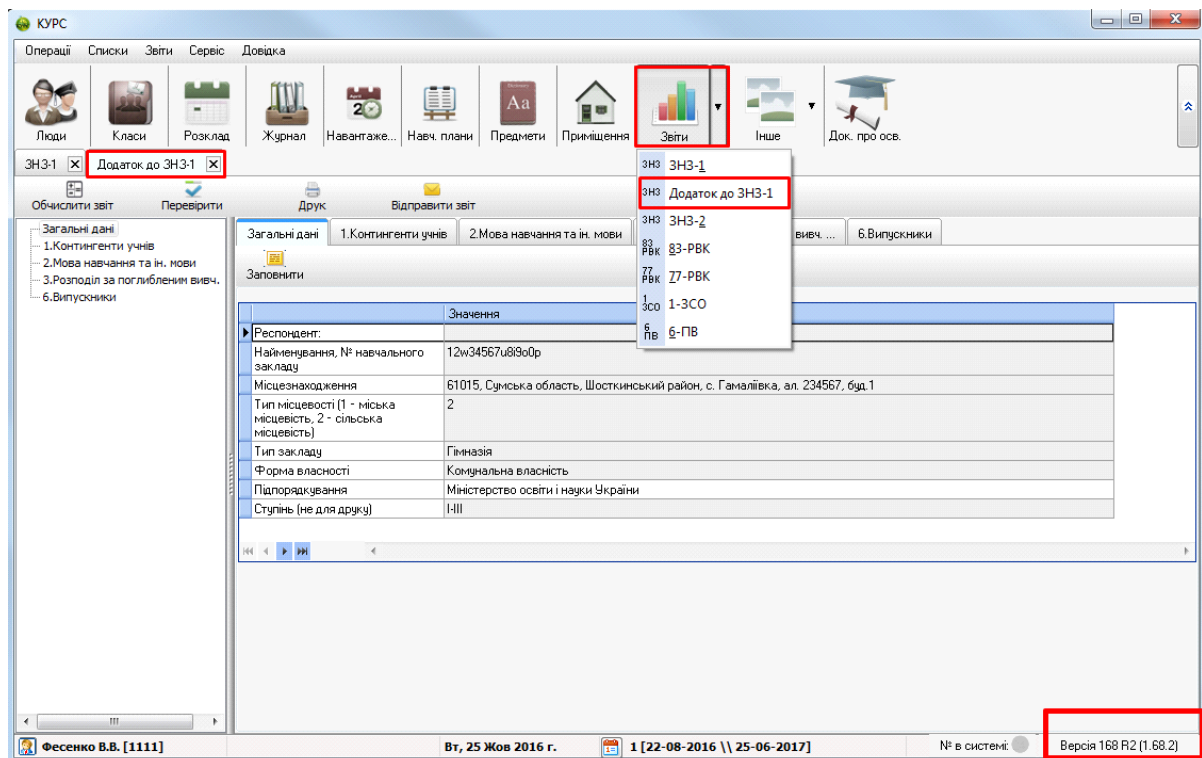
КУРС

Операції Списки Звіти Сервіс Довідка

Люди Класи Розклад Журнал Навантаже... Навч. плани Предмети Приміщення Звіти Інше Док. про осв.

ЗНЗ-1 Додаток до ЗНЗ-1

Обчислити звіт Перевірити Друк Відправити звіт

Загальні дані
1.Контингенти учнів
2.Мова навчання та ін. мови
3.Розподіл за поглибленим вивч.
6.Випускники

Загальні дані | 1.Контингенти учнів | 2.Мова навчання та ін. мови | вивч. ... | 6.Випускники

Заповнити

ЗНЗ ЗНЗ-1
ЗНЗ Додаток до ЗНЗ-1
ЗНЗ ЗНЗ-2
83 РВК 83-РВК
77 РВК 77-РВК
1 ЗСО 1-ЗСО
6 ПВ 6-ПВ

| | Значення |
|---|---|
| Респондент: | |
| Найменування, № навчального закладу | 12w34567u8i9o0p |
| Місцезнаходження | 61015, Сумська область, Шосткинський район, с. Гамаліївка, ал. 234567, буд.1 |
| Тип місцевості (1 - міська місцевість, 2 - сільська місцевість) | 2 |
| Тип закладу | Гімназія |
| Форма власності | Комунальна власність |
| Підпорядкування | Міністерство освіти і науки України |
| Ступінь (не для друку) | I-III |

Фесенко В.В. [1111] Вт, 25 Жов 2016 г. 1 [22-08-2016 \\ 25-06-2017] № в системі: Версія 168 R2 (1.68.2)